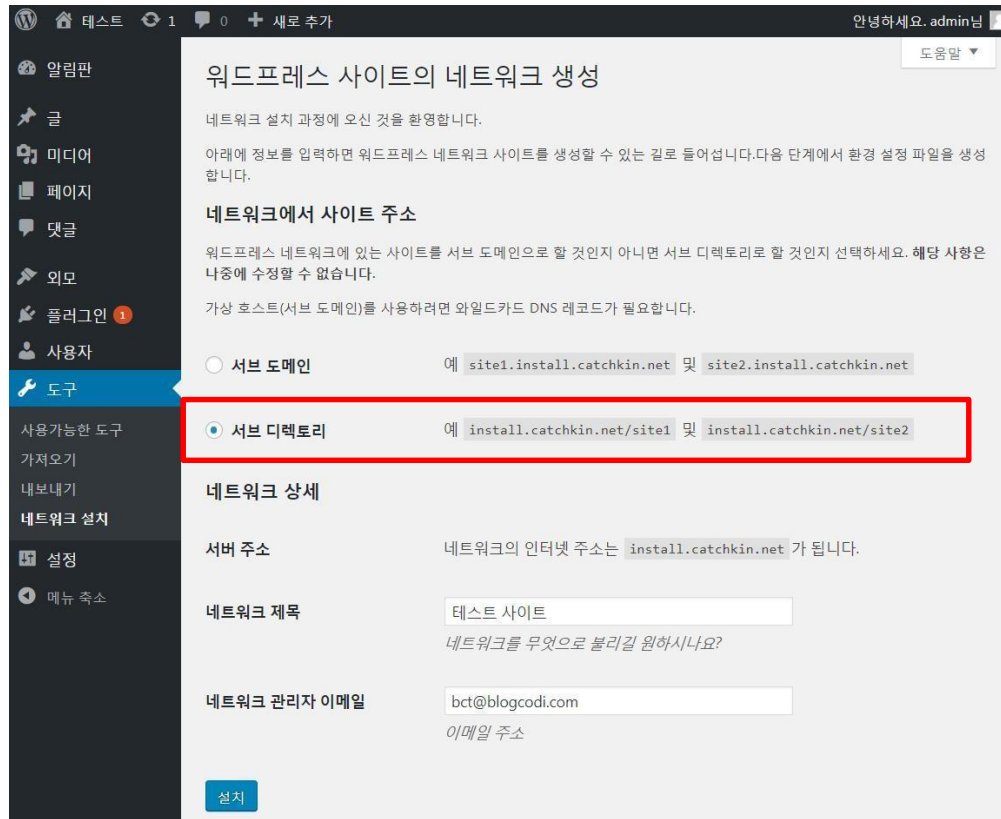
테스트 1 0 + 새로 추가 안녕하세요. admin님

도움말 ▼

알림판

글

미디어

페이지

댓글

외모

플러그인 1

사용자

도구

사용가능한 도구

가져오기

내보내기

네트워크 설치

설정

메뉴 축소

워드프레스 사이트의 네트워크 생성

네트워크 설치 과정에 오신 것을 환영합니다.

아래에 정보를 입력하면 워드프레스 네트워크 사이트를 생성할 수 있는 길로 들어섭니다.다음 단계에서 환경 설정 파일을 생성합니다.

네트워크에서 사이트 주소

워드프레스 네트워크에 있는 사이트를 서브 도메인으로 할 것인지 아니면 서브 디렉토리로 할 것인지 선택하세요. 해당 사항은 나중에 수정할 수 없습니다.

가상 호스트(서브 도메인)를 사용하려면 와일드카드 DNS 레코드가 필요합니다.

서브 도메인 예 site1.install.catchkin.net 및 site2.install.catchkin.net

서브 디렉토리 예 install.catchkin.net/site1 및 install.catchkin.net/site2

네트워크 상세

서버 주소 네트워크의 인터넷 주소는 install.catchkin.net 가 됩니다.

네트워크 제목 테스트 사이트
네트워크를 무엇으로 불리길 원하시나요?

네트워크 관리자 이메일 bct@blogcodi.com
이메일 주소

설치